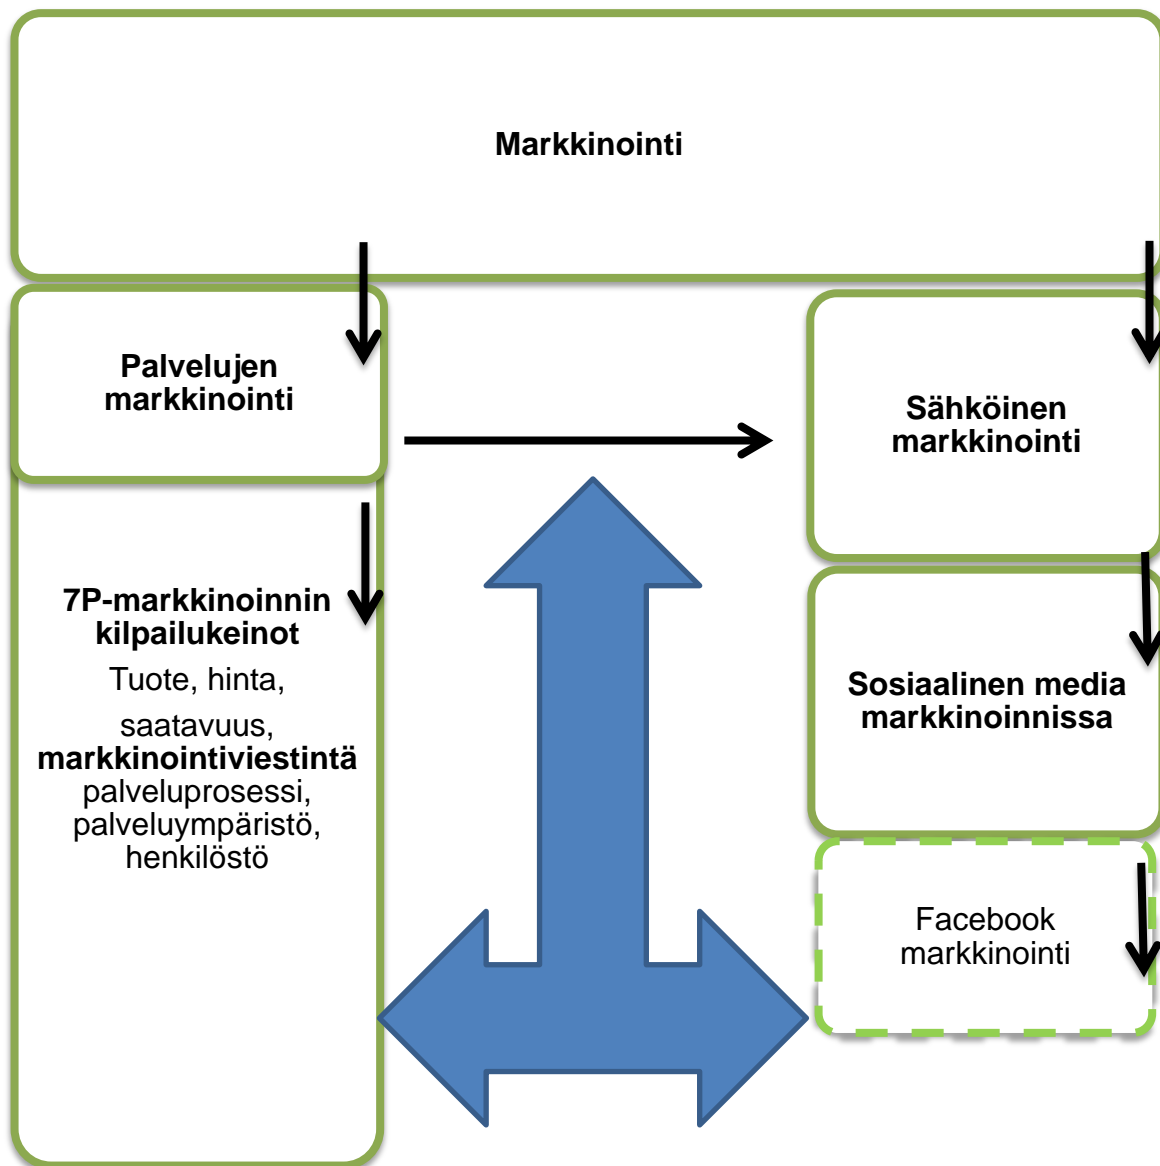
Markkinointi

Palvelujen markkinointi

7P-markkinoinnin kilpailukeinot

Tuote, hinta,

saatavuus,

markkinointiviestintä

palveluprosessi, palveluympäristö, henkilöstö

Sähköinen markkinointi

Sosiaalinen media markkinoinnissa

Facebook markkinointi